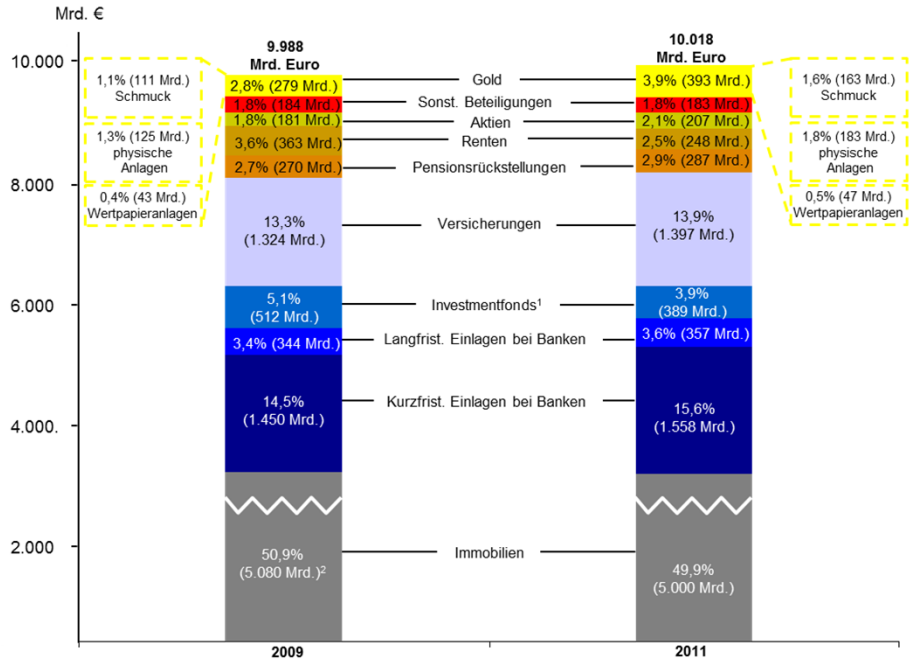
Mrd. €

10.000
8.000
6.000
4.000.
2.000

9.988
Mrd. Euro

10.018
Mrd. Euro

1,1% (111 Mrd.)
Schmuck

1,3% (125 Mrd.)
physische
Anlagen

0,4% (43 Mrd.)
Wertpapieranlagen

2,8% (279 Mrd.)
1,8% (184 Mrd.)
1,8% (181 Mrd.)
3,6% (363 Mrd.)
2,7% (270 Mrd.)

13,3%
(1.324 Mrd.)

5,1%
(512 Mrd.)

3,4% (344 Mrd.)

14,5%
(1.450 Mrd.)

50,9%
(5.080 Mrd.)$^2$

Gold
Sonst. Beteiligungen
Aktien
Renten
Pensionsrückstellungen
Versicherungen
Investmentfonds$^1$
Langfrist. Einlagen bei Banken
Kurzfrist. Einlagen bei Banken
Immobilien

3,9% (393 Mrd.)
1,8% (183 Mrd.)
2,1% (207 Mrd.)
2,5% (248 Mrd.)
2,9% (287 Mrd.)

13,9%
(1.397 Mrd.)

3,9%
(389 Mrd.)

3,6% (357 Mrd.)

15,6%
(1.558 Mrd.)

49,9%
(5.000 Mrd.)

1,6% (163 Mrd.)
Schmuck

1,8% (183 Mrd.)
physische
Anlagen

0,5% (47 Mrd.)
Wertpapieranlagen

2009
2011